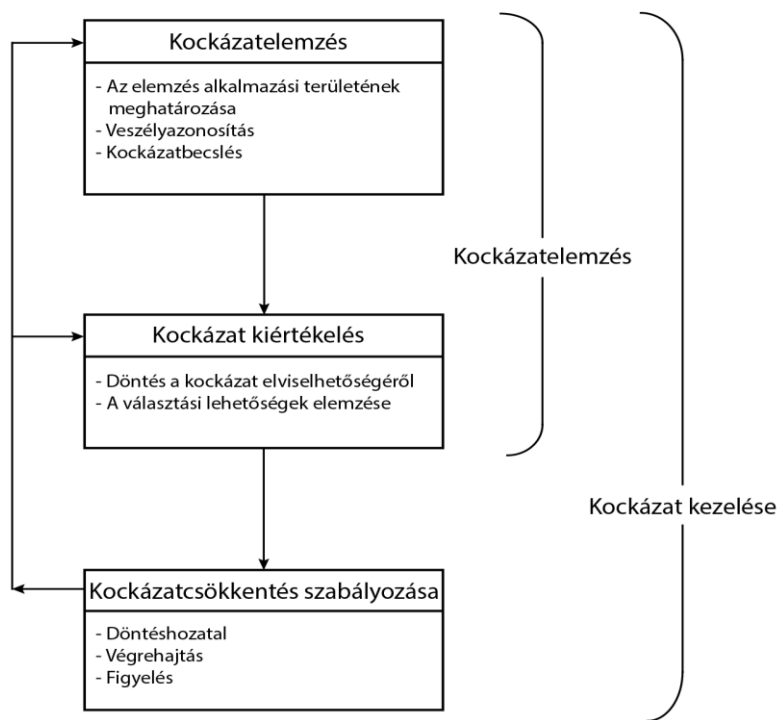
Kockázatelemzés

- Az elemzés alkalmazási területének meghatározása
- Veszélyazonosítás
- Kockázatbecslés

Kockázat kiértékelés

- Döntés a kockázat elviselhetőségéről
- A választási lehetőségek elemzése

Kockázatcsökkentés szabályozása

- Döntéshozatal
- Végrehajtás
- Figyelés

Kockázatelemzés

Kockázat kezelése